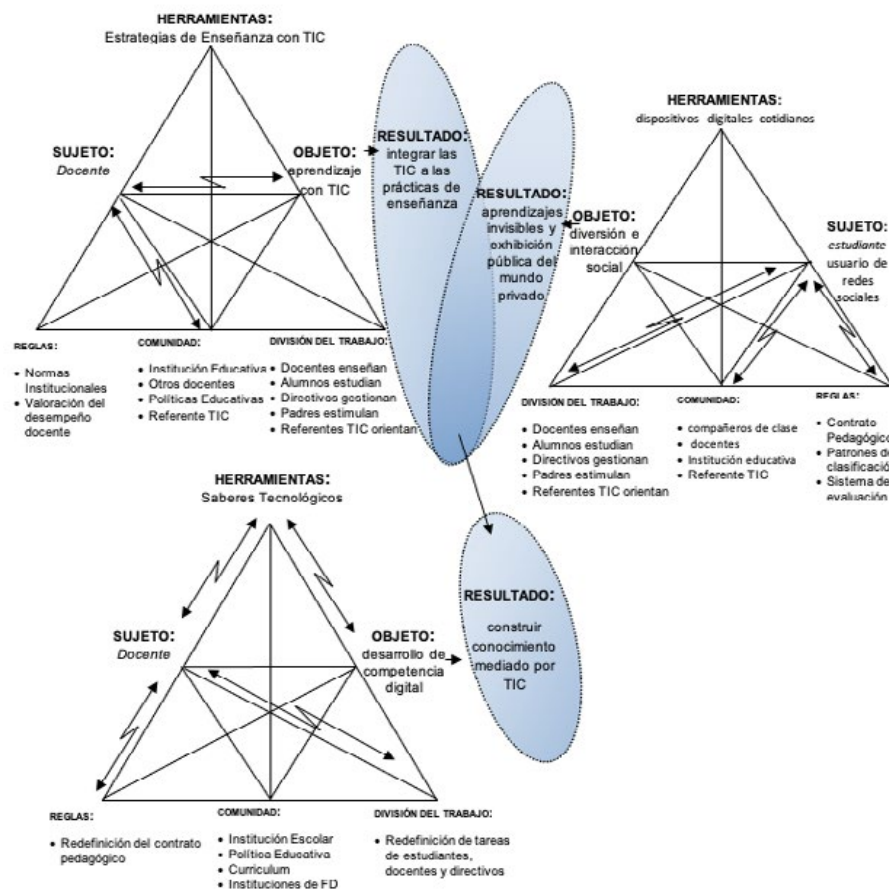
HERRAMIENTAS:
Estrategias de Enseñanza con TIC

SUJETO:
Docente

OBJETO:
aprendizaje con TIC

RESULTADO:
integrar las TIC a las prácticas de enseñanza

REGLAS:
• Normas Institucionales
• Valoración del desempeño docente

COMUNIDAD:
• Institución Educativa
• Otros docentes
• Políticas Educativas
• Referente TIC

DIVISIÓN DEL TRABAJO:
• Docentes enseñan
• Alumnos estudian
• Directivos gestionan
• Padres estimulan
• Referentes TIC orientan

RESULTADO:
aprendizajes invisibles y exhibición pública del mundo privado

HERRAMIENTAS:
dispositivos digitales cotidianos

OBJETO:
diversión e interacción social

SUJETO:
estudiante usuario de redes sociales

DIVISIÓN DEL TRABAJO:
• Docentes enseñan
• Alumnos estudian
• Directivos gestionan
• Padres estimulan
• Referentes TIC orientan

COMUNIDAD:
• compañeros de clase
• docentes
• Institución educativa
• Referente TIC

REGLAS:
• Contrato Pedagógico
• Patrones de clasificación
• Sistema de evaluación

HERRAMIENTAS:
Saberes Tecnológicos

SUJETO:
Docente

OBJETO:
desarrollo de competencia digital

RESULTADO:
construir conocimiento mediado por TIC

REGLAS:
• Redefinición del contrato pedagógico

COMUNIDAD:
• Institución Escolar
• Política Educativa
• Currículum
• Instituciones de FD

DIVISIÓN DEL TRABAJO:
• Redefinición de tareas de estudiantes, docentes y directivos